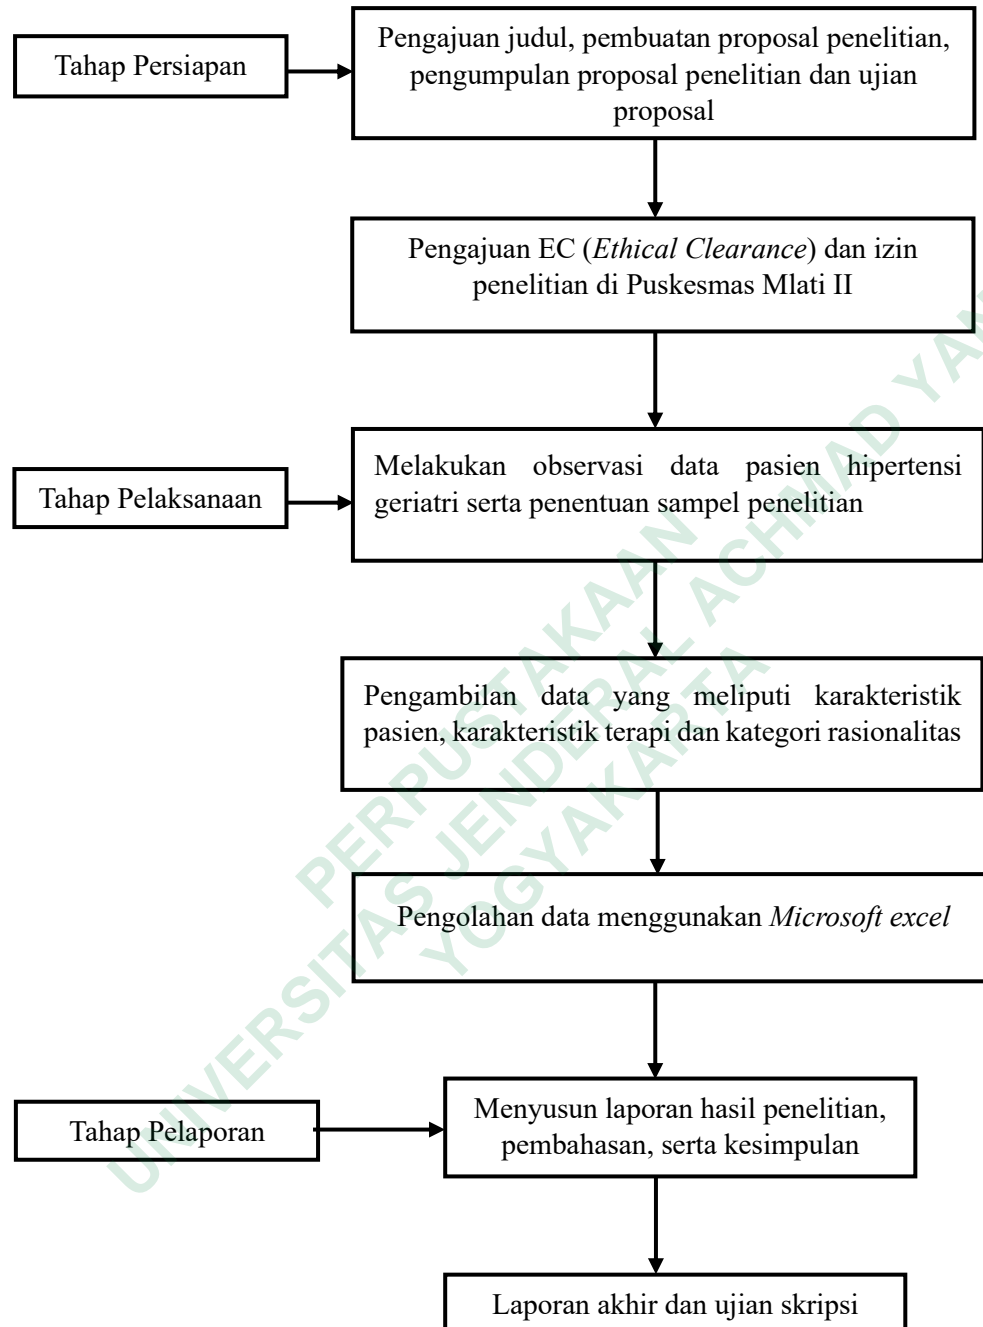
Tahap Persiapan

Pengajuan judul, pembuatan proposal penelitian, pengumpulan proposal penelitian dan ujian proposal

Pengajuan EC (*Ethical Clearance*) dan izin penelitian di Puskesmas Mlati II

Tahap Pelaksanaan

Melakukan observasi data pasien hipertensi geriatri serta penentuan sampel penelitian

Pengambilan data yang meliputi karakteristik pasien, karakteristik terapi dan kategori rasionalitas

Pengolahan data menggunakan *Microsoft excel*

Tahap Pelaporan

Menyusun laporan hasil penelitian, pembahasan, serta kesimpulan

Laporan akhir dan ujian skripsi

UNIVERSITAS JENDERAL ACHMAD YANI
PERPUSTAKAAN
YOGYAKARTA